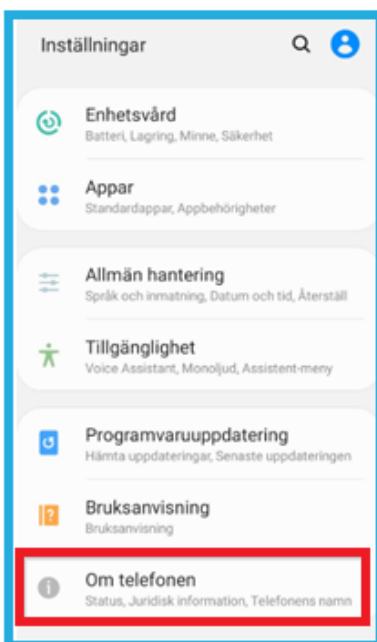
Inställningar

Enhetsvård
Batteri, Lagring, Minne, Säkerhet

Appar
Standardappar, Appbehörigheter

Allmän hantering
Språk och inmatning, Datum och tid, Återställ

Tillgänglighet
Voice Assistant, Monoljud, Assistent-meny

Programvaruuppdatering
Hämta uppdateringar, Senaste uppdateringen

Bruksanvisning
Bruksanvisning

Om telefonen
Status, Juridisk information, Telefonens namn